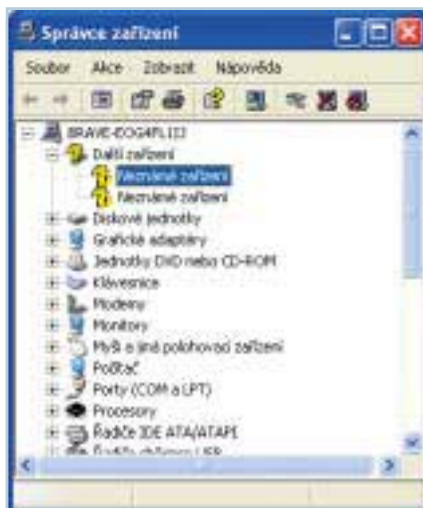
Správce zařízení

Soubor Akce Zobrazit Nápověda

BRAVE-EOG4FL1IJ
Další zařízení
Neznámé zařízení
Neznámé zařízení
Diskové jednotky
Grafické adaptéry
Jednotky DVD nebo CD-ROM
Klávesnice
Modemy
Monitory
Myši a jiná polohovací zařízení
Počítač
Porty (COM a LPT)
Procesory
Řadiče IDE ATA/ATAPI
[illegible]